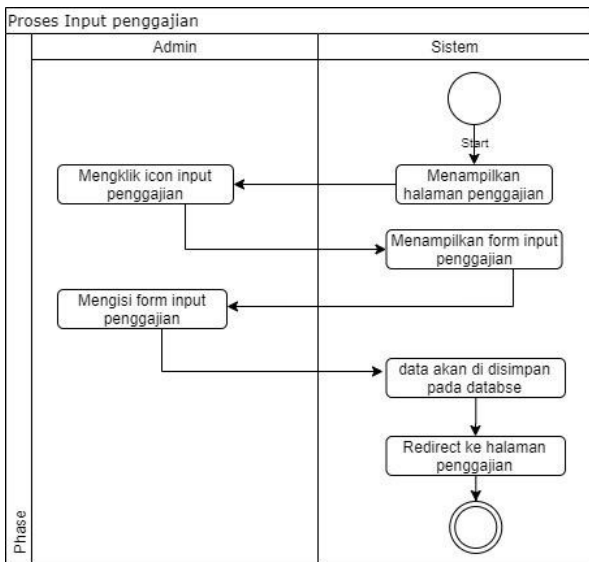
Proses Input penggajian

Admin

Sistem

Start

Menampilkan halaman penggajian

Mengklik icon input penggajian

Menampilkan form input penggajian

Mengisi form input penggajian

data akan di disimpan pada databse

Redirect ke halaman penggajian

Phase